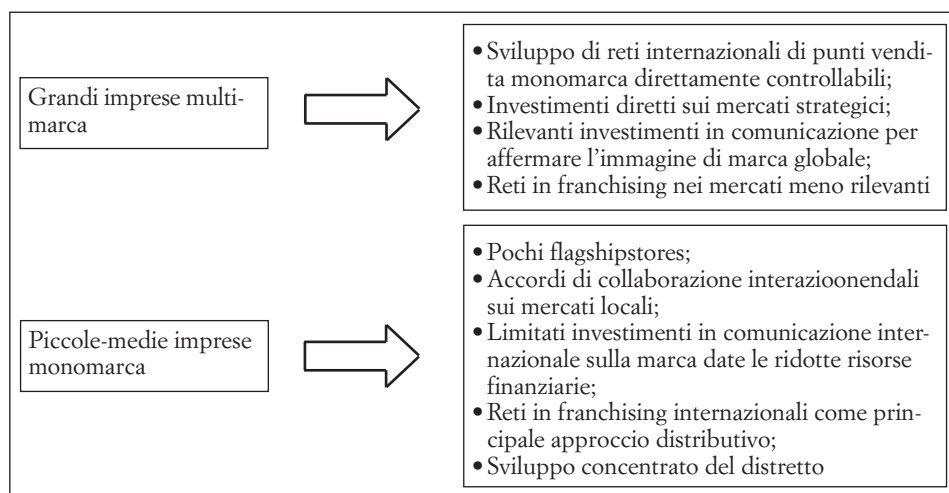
Grandi imprese multimarca

• Sviluppo di reti internazionali di punti vendita monomarca direttamente controllabili;
• Investimenti diretti sui mercati strategici;
• Rilevanti investimenti in comunicazione per affermare l'immagine di marca globale;
• Reti in franchising nei mercati meno rilevanti

Piccole-medie imprese monomarca

• Pochi flagshipstores;
• Accordi di collaborazione interazioonendali sui mercati locali;
• Limitati investimenti in comunicazione internazionale sulla marca date le ridotte risorse finanziarie;
• Reti in franchising internazionali come principale approccio distributivo;
• Sviluppo concentrato del distretto